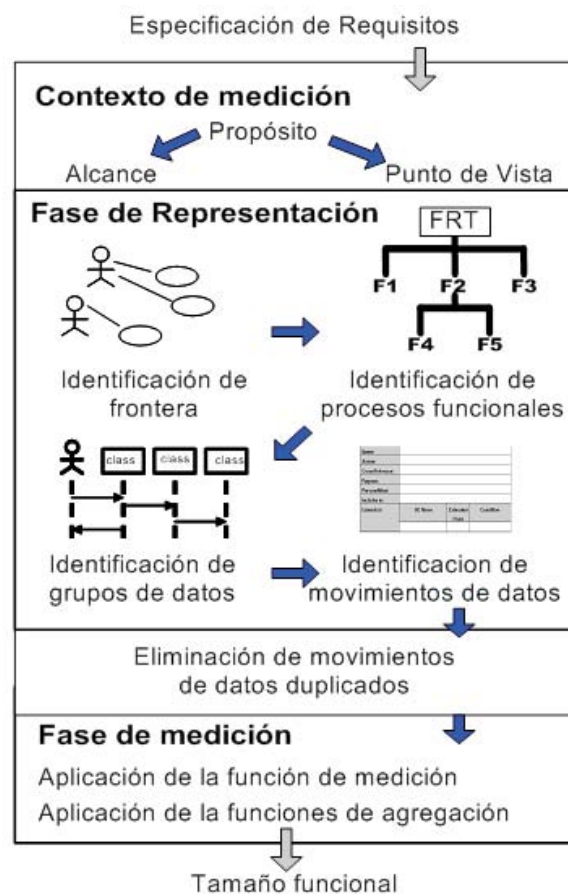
Especificación de Requisitos

Contexto de medición

Propósito

Alcance

Punto de Vista

Fase de Representación

FRT

F1

F2

F3

F4

F5

Identificación de frontera

Identificación de procesos funcionales

class

class

class

Identificación de grupos de datos

Identificacion de movimientos de datos

Eliminación de movimientos de datos duplicados

Fase de medición

Aplicación de la función de medición

Aplicación de la funciones de agregación

Tamaño funcional